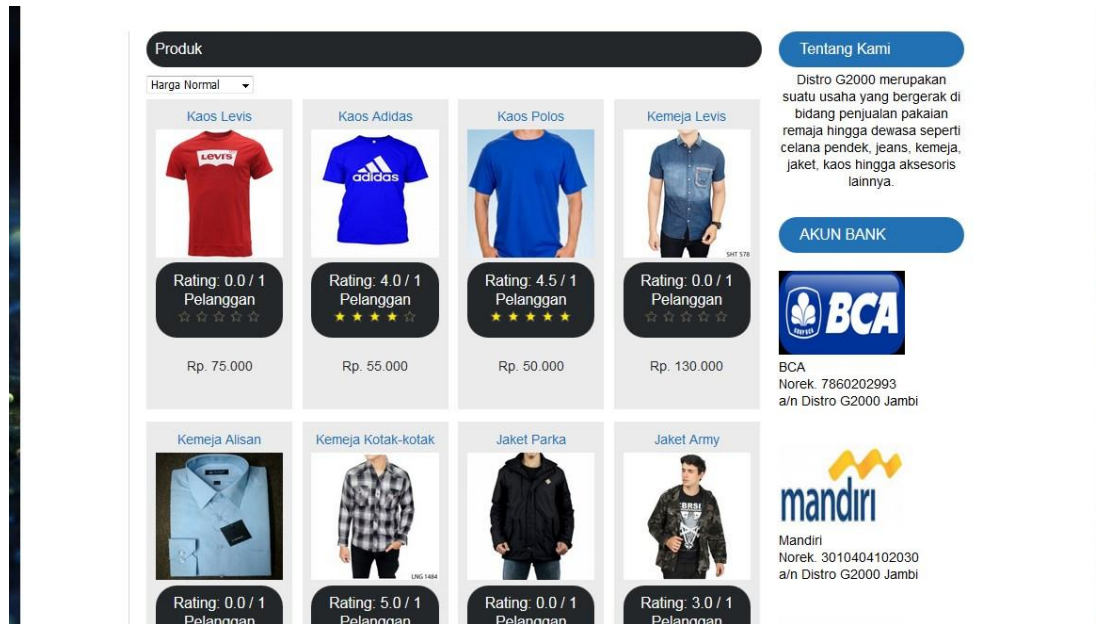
Produk

Harga Normal

Kaos Levis
Levi's
Rating: 0.0 / 1 Pelanggan
☆☆☆☆☆
Rp. 75.000

Kaos Adidas
adidas
Rating: 4.0 / 1 Pelanggan
★★★★☆
Rp. 55.000

Kaos Polos
Rating: 4.5 / 1 Pelanggan
★★★★★
Rp. 50.000

Kemeja Levis
SHT 578
Rating: 0.0 / 1 Pelanggan
☆☆☆☆☆
Rp. 130.000

Kemeja Alisan
Rating: 0.0 / 1 Pelanggan

Kemeja Kotak-kotak
LNG 1484
Rating: 5.0 / 1 Pelanggan

Jaket Parka
Rating: 0.0 / 1 Pelanggan

Jaket Army
Rating: 3.0 / 1 Pelanggan

Tentang Kami

Distro G2000 merupakan suatu usaha yang bergerak di bidang penjualan pakaian remaja hingga dewasa seperti celana pendek, jeans, kemeja, jaket, kaos hingga aksesoris lainnya.

AKUN BANK

BCA

BCA
Norek. 7860202993
a/n Distro G2000 Jambi

mandiri

Mandiri
Norek. 3010404102030
a/n Distro G2000 Jambi